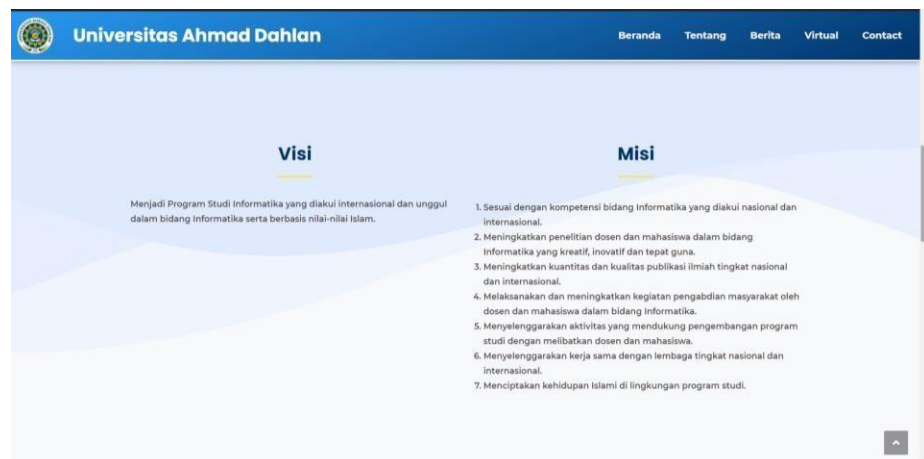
Universitas Ahmad Dahlan

Beranda Tentang Berita Virtual Contact

Visi

Menjadi Program Studi Informatika yang diakui internasional dan unggul dalam bidang Informatika serta berbasis nilai-nilai Islam.

Misi

1. Sesuai dengan kompetensi bidang Informatika yang diakui nasional dan internasional.
2. Meningkatkan penelitian dosen dan mahasiswa dalam bidang Informatika yang kreatif, inovatif dan tepat guna.
3. Meningkatkan kuantitas dan kualitas publikasi ilmiah tingkat nasional dan internasional.
4. Melaksanakan dan meningkatkan kegiatan pengabdian masyarakat oleh dosen dan mahasiswa dalam bidang Informatika.
5. Menyelenggarakan aktivitas yang mendukung pengembangan program studi dengan melibatkan dosen dan mahasiswa.
6. Menyelenggarakan kerja sama dengan lembaga tingkat nasional dan internasional.
7. Menciptakan kehidupan Islami di lingkungan program studi.